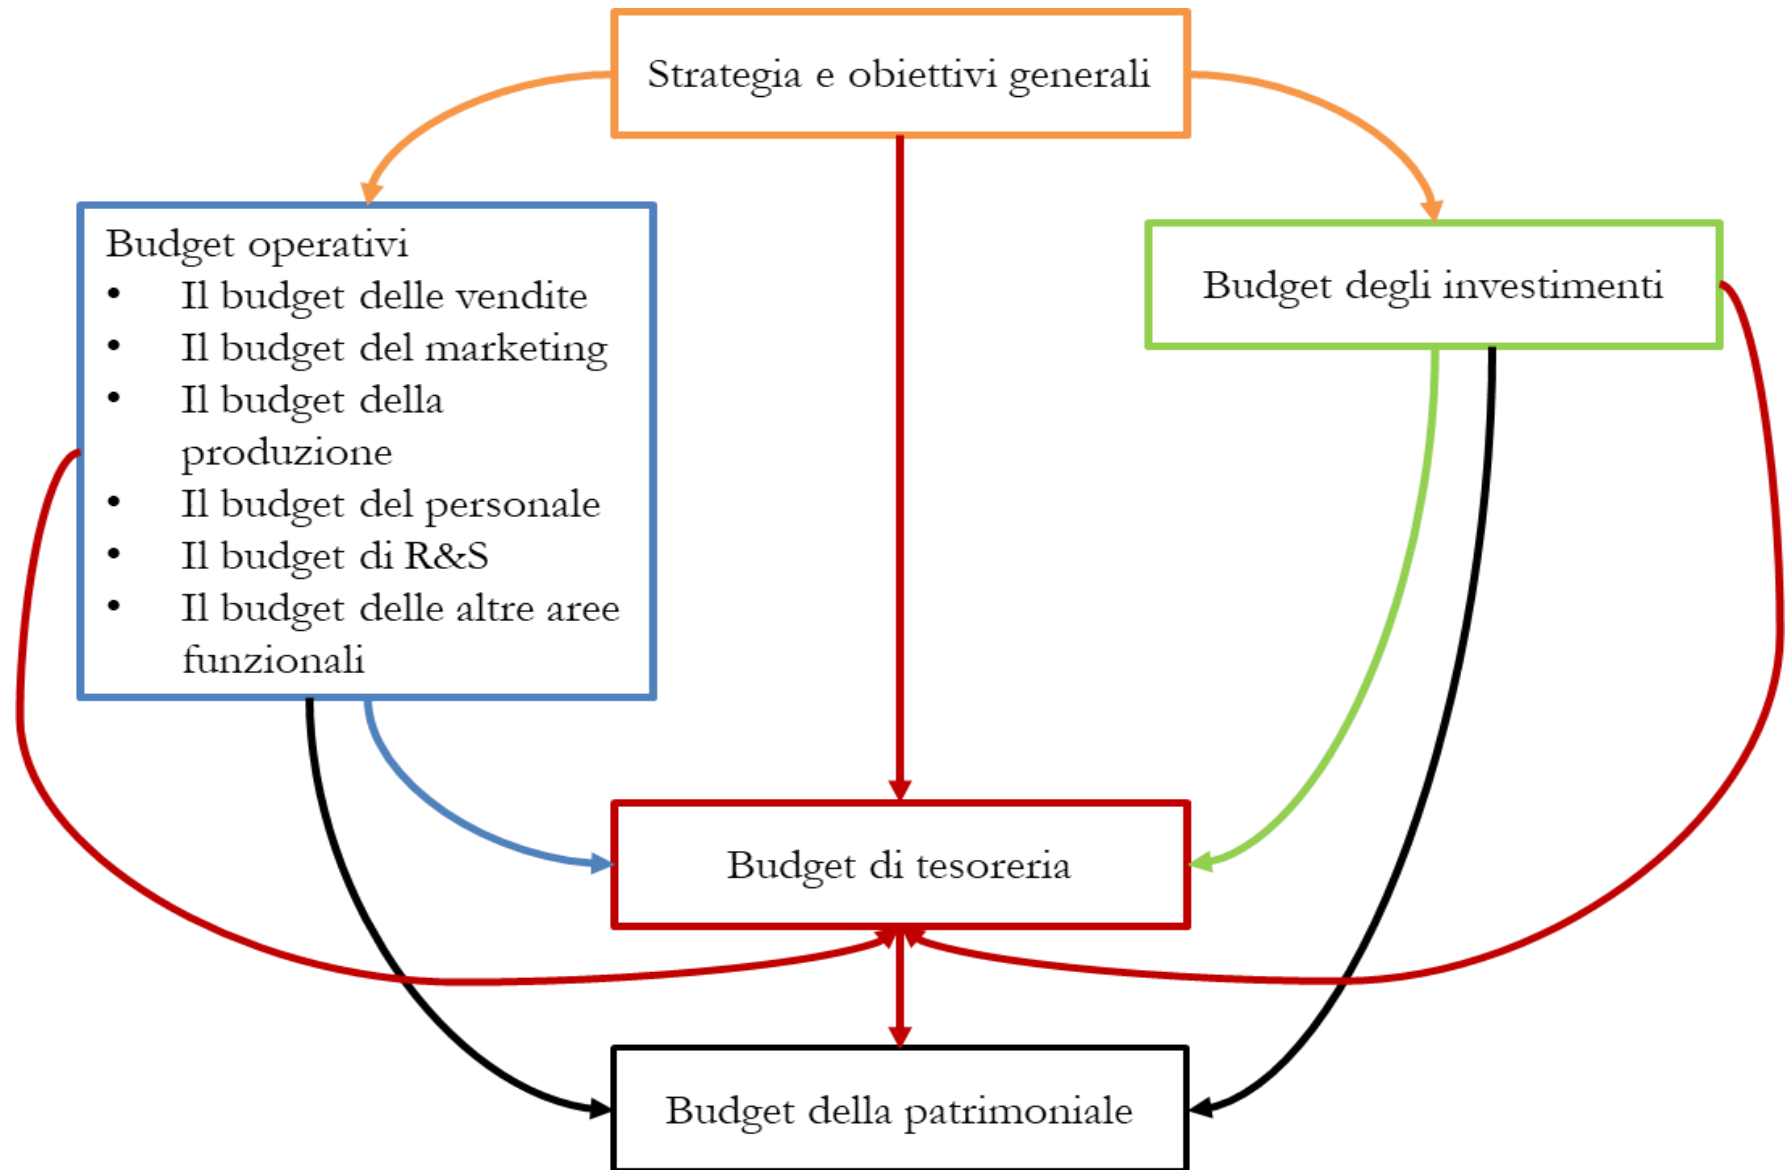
Strategia e obiettivi generali

Budget operativi
- Il budget delle vendite
- Il budget del marketing
- Il budget della produzione
- Il budget del personale
- Il budget di R&S
- Il budget delle altre aree funzionali

Budget degli investimenti

Budget di tesoreria

Budget della patrimoniale